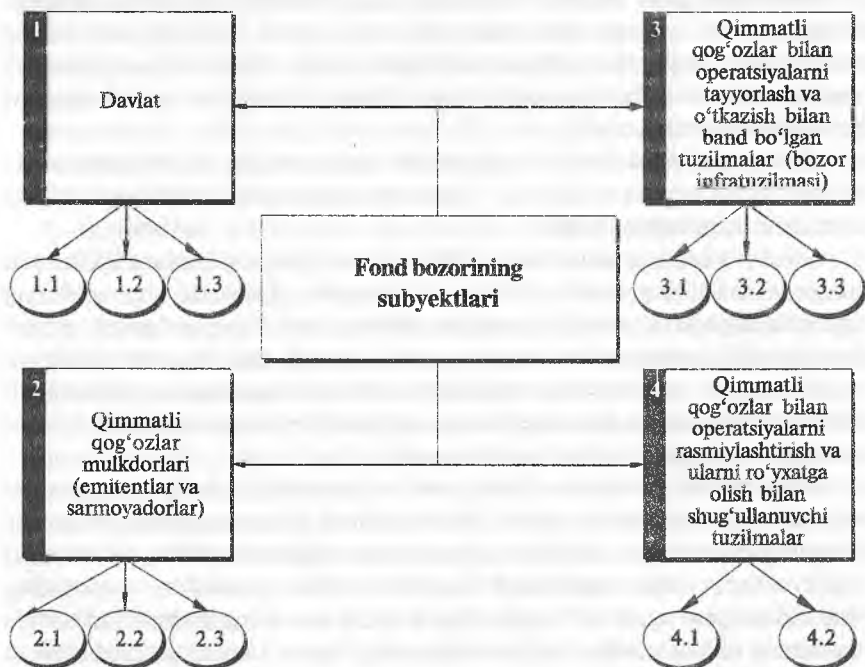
1
Davlat

1.1
1.2
1.3

3
Qimmatli qog'ozlar bilan operatsiyalarni tayyorlash va o'tkazish bilan band bo'lgan tuzilmalar (bozor infratuzilmasi)

3.1
3.2
3.3

Fond bozorining subyektlari

2
Qimmatli qog'ozlar mulkdorlari (emitentlar va sarmoyadorlar)

2.1
2.2
2.3

4
Qimmatli qog'ozlar bilan operatsiyalarni rasmiylashtirish va ularni ro'yxatga olish bilan shug'ullanuvchi tuzilmalar

4.1
4.2